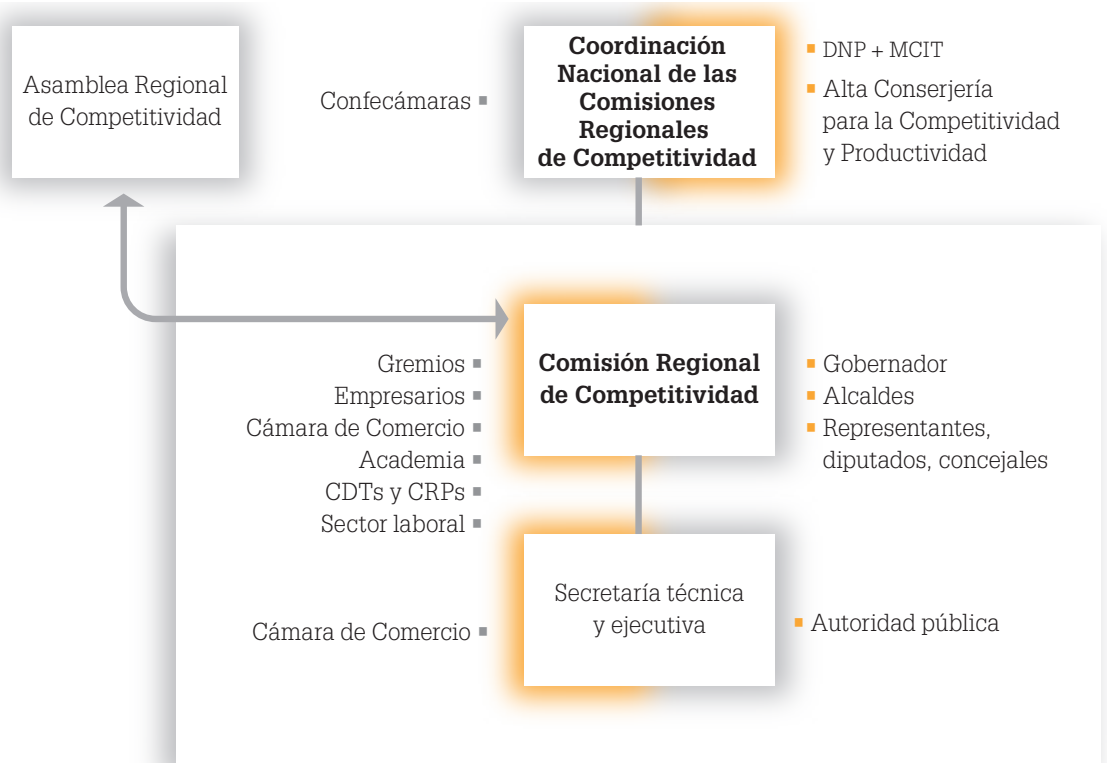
Asamblea Regional de Competitividad

Confecámaras

**Coordinación Nacional de las Comisiones Regionales de Competitividad**

DNP + MCIT

Alta Conserjería para la Competitividad y Productividad

Gremios
Empresarios
Cámara de Comercio
Academia
CDTs y CRPs
Sector laboral

**Comisión Regional de Competitividad**

Gobernador
Alcaldes
Representantes, diputados, concejales

Cámara de Comercio

Secretaría técnica y ejecutiva

Autoridad pública